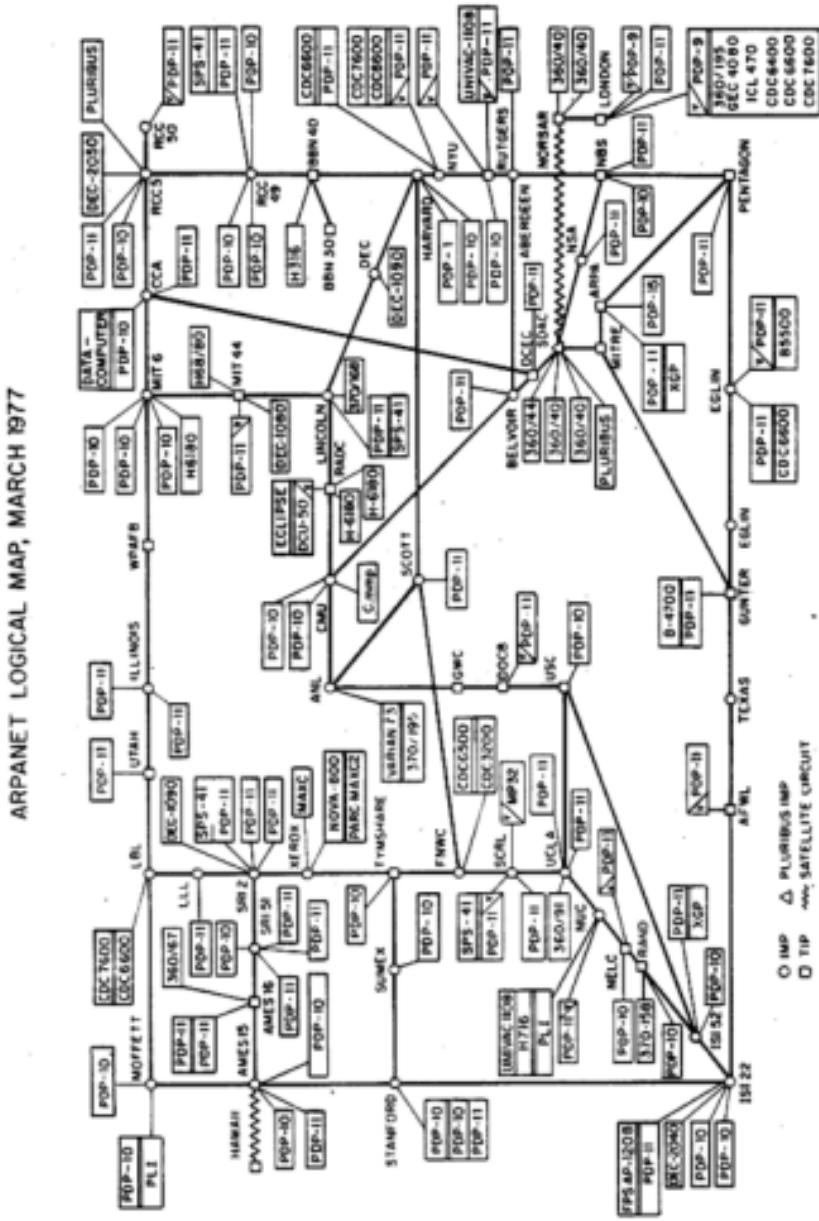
ARPANET LOGICAL MAP, MARCH 1977

PDP-10
PLI
PDP-10
MOFFETT
CDC7600
CDC6600
PDP-11
PDP-11
AMES 15
AMES 16
HAWAII
PDP-10
PDP-11
PDP-10
STANFORD
PDP-10
PDP-10
PDP-11
360/67
PDP-11
PDP-10
LLL
SRI 51
PDP-11
PDP-11
SRI 2
SUMEX
PDP-10
LBL
DEC-1090
SPS-41
PDP-11
PDP-10
PDP-11
XEROX
MAXC
NOVA-800
PARC MAXC2
TYMSHARE
PDP-10
FNWC
CDC6500
CDC3200
SCRL
SPS-41
PDP-11
MP32
PDP-11
UCLA
PDP-11
360/91
PDP-11
MIT
PDP-11
RAND
PDP-11
XGP
NELC
PDP-10
370-158
ISI 52
PDP-10
PDP-10
UNIVAC 1108
H716
PLI
PDP-11
ISI 22
FPS AP-120B
PDP-11
DEC-2040
PDP-10
PDP-10
UTAH
PDP-11
ILLINOIS
PDP-11
PDP-11
AFWL
PDP-11
TEXAS
USC
PDP-10
DOCB
PDP-11
GWC
ANL
SIGMA 7
370/195
CMU
PDP-10
PDP-10
C.mmp
SCOTT
PDP-11
GUNTER
B-4700
PDP-11
EGLIN
EGLIN
PDP-11
CDC6600
PDP-11
B5500
WPAFB
MIT 6
PDP-10
PDP-10
PDP-10
H6180
DATA-COMPUTER
PDP-10
H68/80
MIT 44
PDP-11
DEC-1080
ECLIPSE
DCU-50
RADC
H-6180
PDP-11
LINCOLN
370/168
PDP-11
SPS-41
BELVOIR
PDP-11
360/44
360/40
360/40
PLURIBUS
SDAC
DCEC
MITRE
PDP-11
XGP
ARPA
PDP-15
PDP-11
CCA
PDP-11
PDP-10
PDP-11
DEC-2050
RCC 5
PLURIBUS
RCC 50
PDP-11
SPS-41
PDP-11
PDP-10
RCC 49
PDP-10
PDP-10
BBN 40
CDC6600
PDP-11
H316
BBN 30
DEC
DEC-1090
HARVARD
PDP-1
PDP-10
PDP-11
NYU
CDC7600
CDC6600
PDP-11
RUTGERS
UNIVAC-1108
PDP-11
PDP-11
PDP-10
ABERDEEN
PDP-11
NSA
NORSAR
360/40
360/40
LONDON
PDP-9
PDP-11
NBS
PDP-11
PDP-10
PDP-11
PENTAGON
PDP-9
360/195
GEC 4080
ICL 470
CDC6400
CDC6600
CDC7600

○ IMP △ PLURIBUS IMP
□ TIP ∿ SATELLITE CIRCUIT